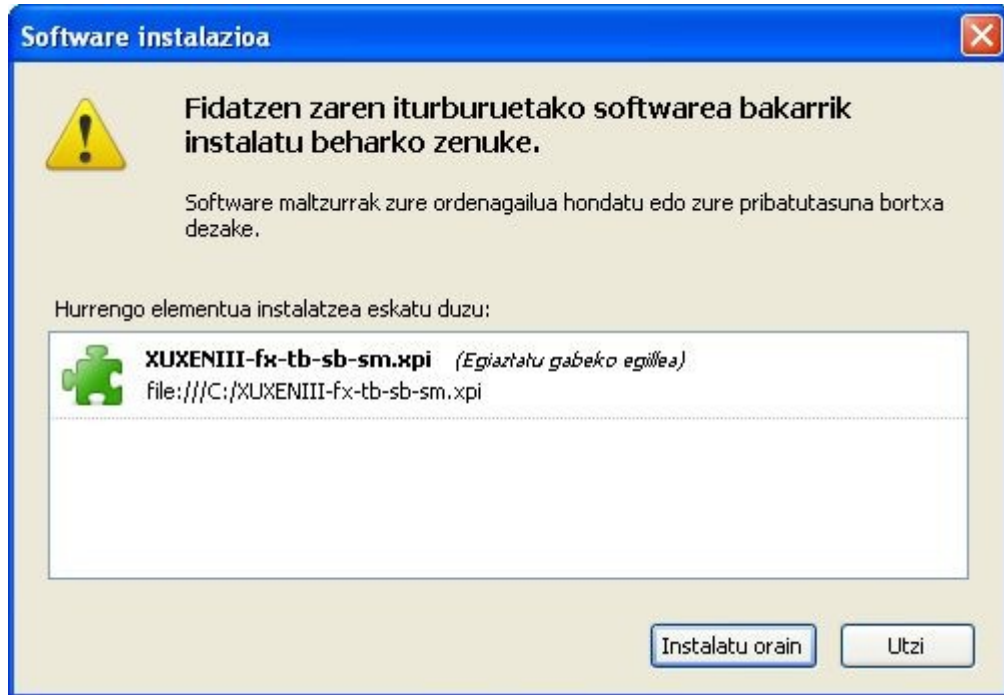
Software instalazioa

Fidatzen zaren iturburuetako softwarea bakarrik instalatu beharko zenuke.

Software maltzurrak zure ordenagailua hondatu edo zure pribatutasuna bortxa dezake.

Hurrengo elementua instalatzea eskatu duzu:

XUXENIII-fx-tb-sb-sm.xpi (Egiaztatu gabeko egillea)
file:///C:/XUXENIII-fx-tb-sb-sm.xpi

Instalatu orain
Utzi